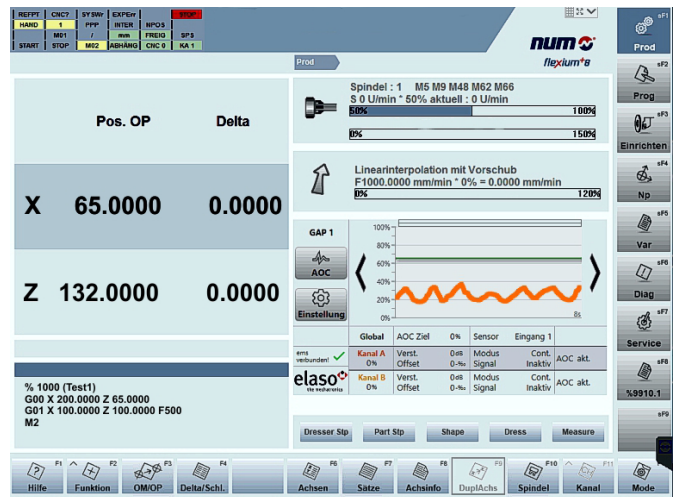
REFPT CNC? SYSWr EXPErr STOP
HAND 1 PPP INTER NPOS
M01 / mm FREIG SPS
START STOP M02 ABHÄNG CNC 0 KA 1

num flexium+8

Prod

Pos. OP Delta

X 65.0000 0.0000

Z 132.0000 0.0000

% 1000 (Test1)
G00 X 200.0000 Z 65.0000
G01 X 100.0000 Z 100.0000 F500
M2

Spindel : 1 M5 M9 M48 M62 M66
S 0 U/min * 50% aktuell : 0 U/min
50% 100%
0% 150%

Linearinterpolation mit Vorschub
F1000.0000 mm/min * 0% = 0.0000 mm/min
0% 120%

GAP 1
AOC
Einstellung

100%
80%
60%
40%
20%
0%
8s

| | Global | AOC Ziel | 0% | Sensor | Eingang 1 | |
|---|---|---|---|---|---|---|
| ems verbunden! | Kanal A 0% | Verst. Offset | 0dB 0‰ | Modus Signal | Cont. Inaktiv | AOC akt. |
| elaso | Kanal B 0% | Verst. Offset | 0dB 0‰ | Modus Signal | Cont. Inaktiv | AOC akt. |

Dresser Stp Part Stp Shape Dress Measure

sF1 Prod
sF2 Prog
sF3 Einrichten
sF4 Np
sF5 Var
sF6 Diag
sF7 Service
sF8 %9910.1
sF9

F1 Hilfe
F2 Funktion
F3 OM/OP
F4 Delta/Schl.
F6 Achsen
F7 Sätze
F8 Achsinfo
F9 DuplAchs
F10 Spindel
F11 Kanal
Mode